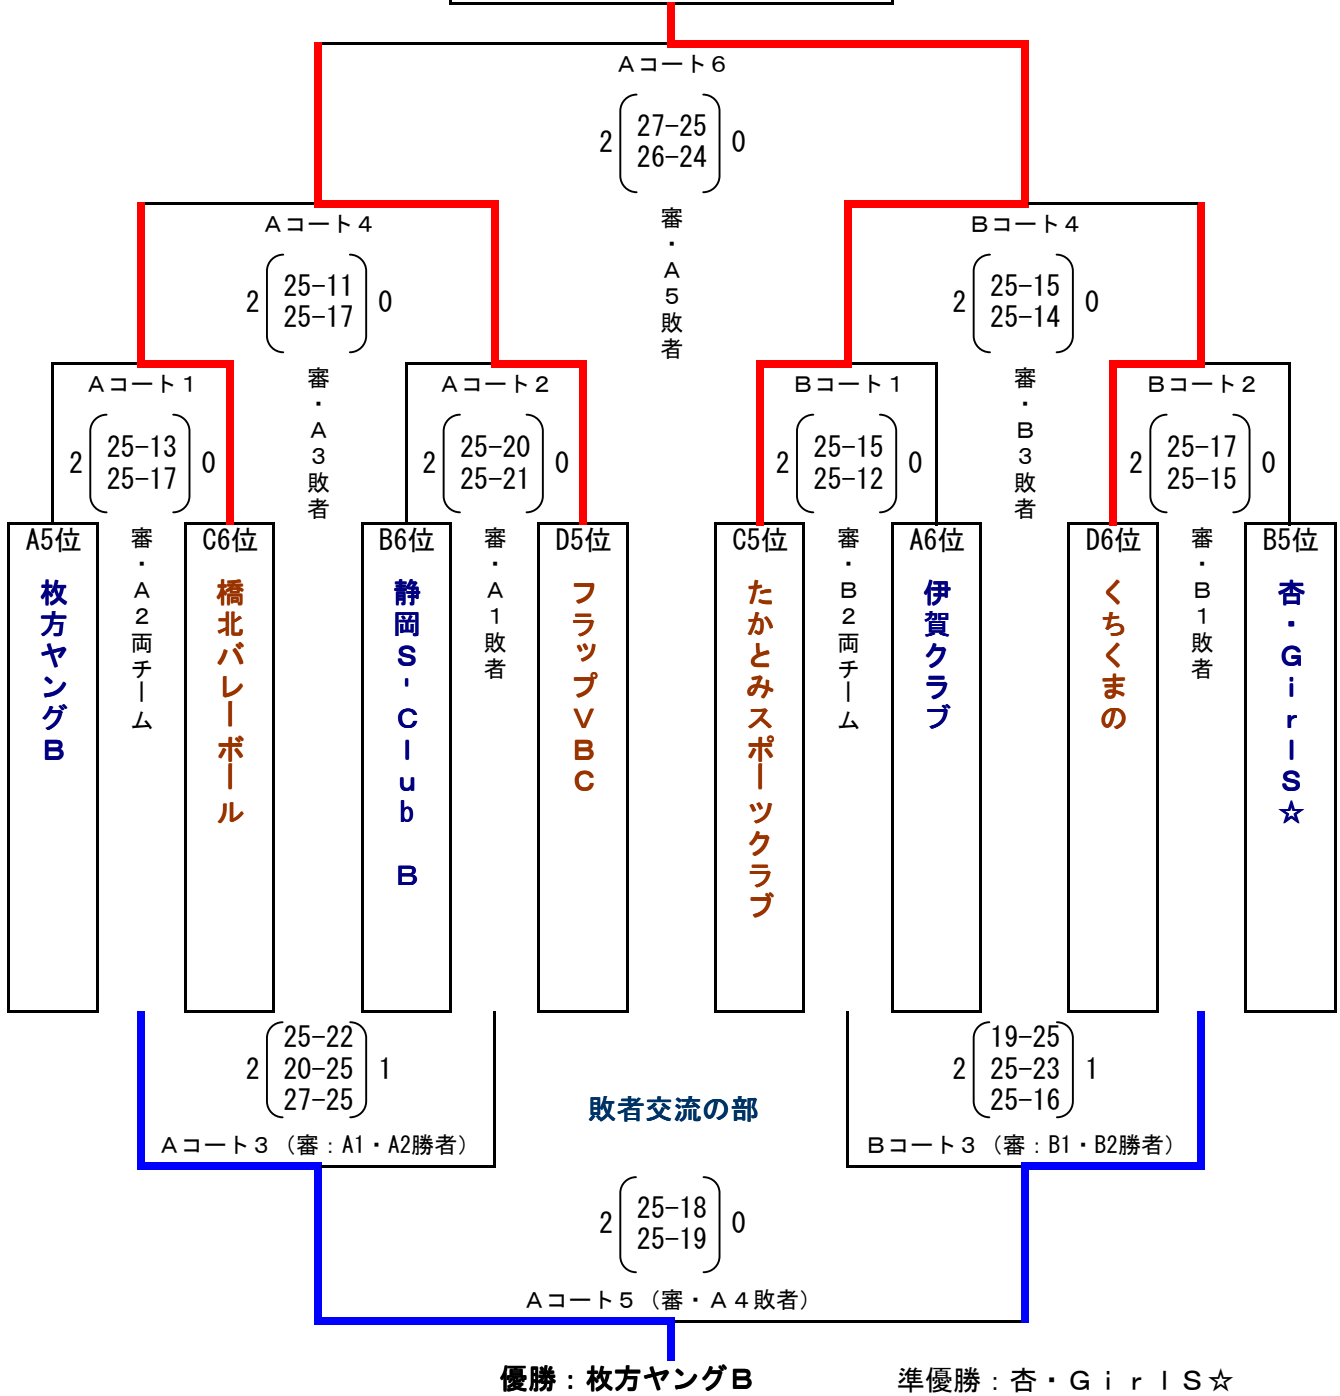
Aコート6
2 27-25 26-24 0
審・A5敗者

Aコート4
2 25-11 25-17 0
審・A3敗者

Bコート4
2 25-15 25-14 0
審・B3敗者

Aコート1
2 25-13 25-17 0

Aコート2
2 25-20 25-21 0

Bコート1
2 25-15 25-12 0

Bコート2
2 25-17 25-15 0

A5位
枚方ヤングB

審・A2両チーム

C6位
橋北バレーボール

B6位
静岡S-Club B

審・A1敗者

D5位
フラップVBC

C5位
たかとみスポーツクラブ

審・B2両チーム

A6位
伊賀クラブ

D6位
くちくまの

審・B1敗者

B5位
杏・GirlS☆

2 25-22 20-25 27-25 1
Aコート3（審：A1・A2勝者）

敗者交流の部

2 19-25 25-23 25-16 1
Bコート3（審：B1・B2勝者）

2 25-18 25-19 0
Aコート5（審・A4敗者）

優勝：枚方ヤングB

準優勝：杏・GirlS☆